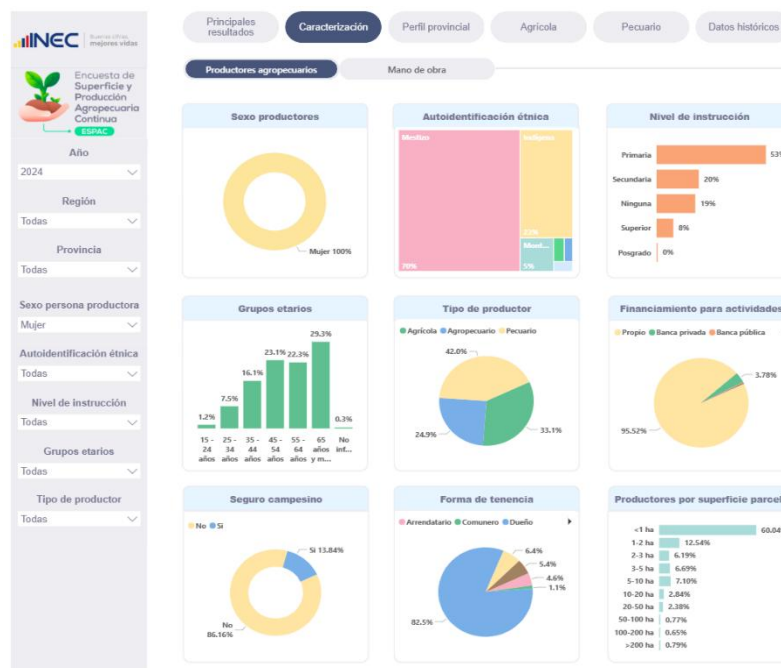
INEC Buenas cifras, mejores vidas

Encuesta de Superficie y Producción Agropecuaria Continua
ESPAC

Año
2024

Región
Todas

Provincia
Todas

Sexo persona productora
Mujer

Autoidentificación étnica
Todas

Nivel de instrucción
Todas

Grupos etarios
Todas

Tipo de productor
Todas

Principales resultados | Caracterización | Perfil provincial | Agrícola | Pecuario | Datos históricos

Productores agropecuarios | Mano de obra

Sexo productores
Mujer 100%

Autoidentificación étnica
Mestizo 70%
Indígena 22%
Mont... 5%

Nivel de instrucción
Primaria 53%
Secundaria 20%
Ninguna 19%
Superior 8%
Posgrado 0%

Grupos etarios
1.2% 15 - 24 años
7.5% 25 - 34 años
16.1% 35 - 44 años
23.1% 45 - 54 años
22.3% 55 - 64 años
29.3% 65 años y m...
0.3% No inf...

Tipo de productor
Agrícola, Agropecuario, Pecuario
42.0%
24.9%
33.1%

Financiamiento para actividades
Propio, Banca privada, Banca pública
3.78%
95.52%

Seguro campesino
No, Si
Si 13.84%
No 86.16%

Forma de tenencia
Arrendatario, Comunero, Dueño
6.4%
5.4%
4.6%
1.1%
82.5%

Productores por superficie parcel
<1 ha 60.04
1-2 ha 12.54%
2-3 ha 6.19%
3-5 ha 6.69%
5-10 ha 7.10%
10-20 ha 2.84%
20-50 ha 2.38%
50-100 ha 0.77%
100-200 ha 0.65%
>200 ha 0.79%